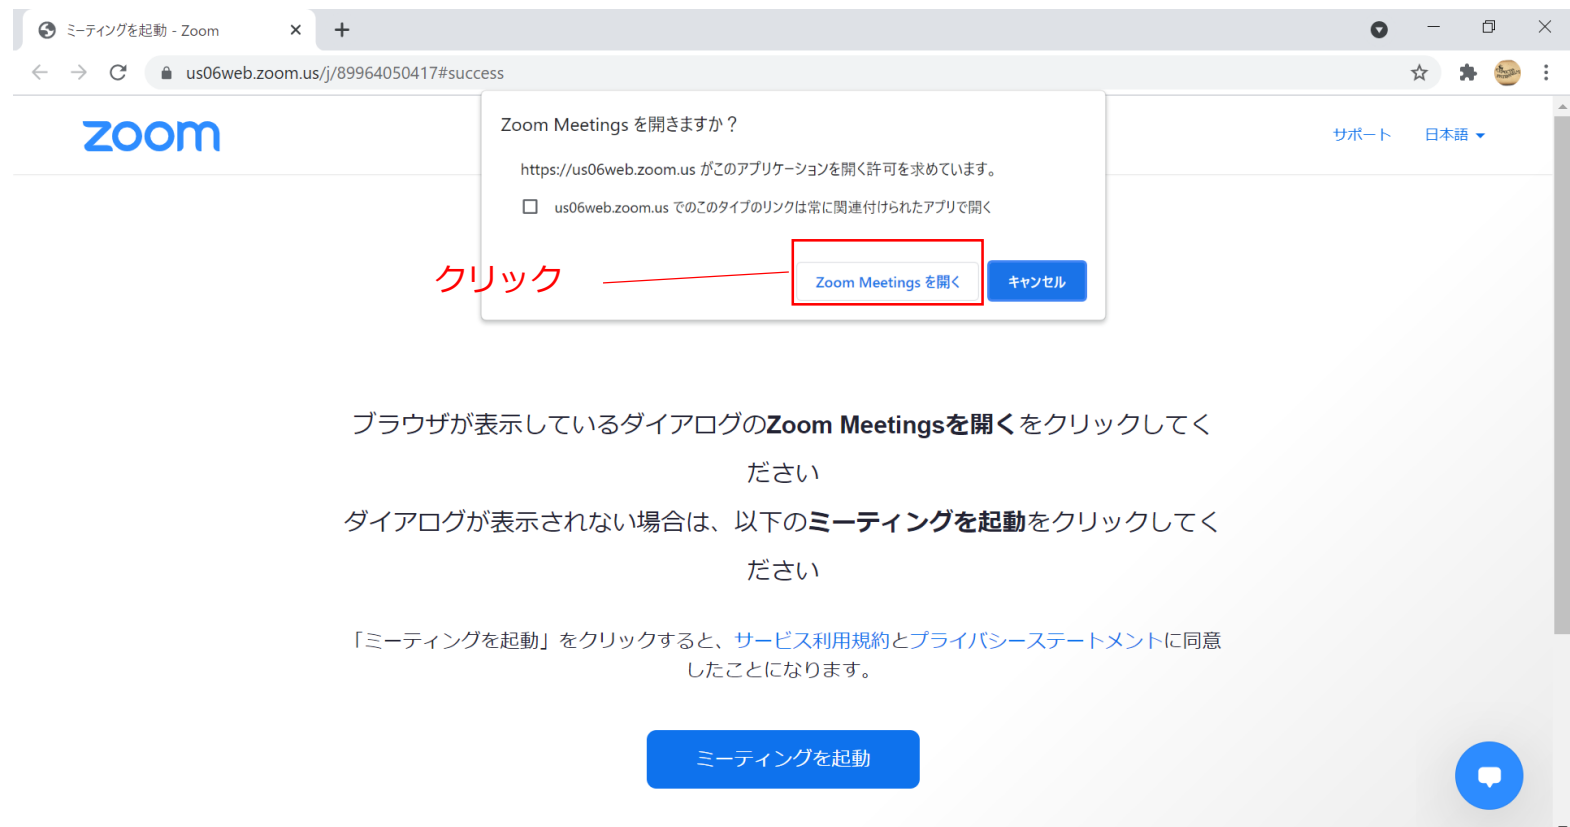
ミーティングを起動 - Zoom

us06web.zoom.us/j/89964050417#success

zoom

サポート　日本語

Zoom Meetings を開きますか？

https://us06web.zoom.us がこのアプリケーションを開く許可を求めています。

us06web.zoom.us でのこのタイプのリンクは常に関連付けられたアプリで開く

クリック

Zoom Meetings を開く　キャンセル

ブラウザが表示しているダイアログのZoom Meetingsを開くをクリックしてください

ダイアログが表示されない場合は、以下のミーティングを起動をクリックしてください

「ミーティングを起動」をクリックすると、サービス利用規約とプライバシーステートメントに同意したことになります。

ミーティングを起動